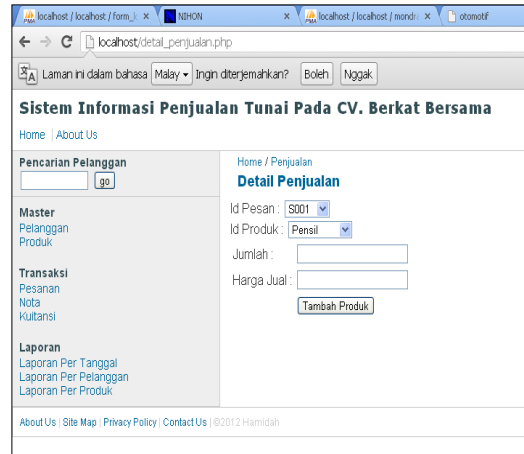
localhost / localhost / form_ ×
NIHON ×
localhost / localhost / mondr ×
otomotif

localhost/detail_penjualan.php

Laman ini dalam bahasa Malay ▾ Ingin diterjemahkan? Boleh Nggak

Sistem Informasi Penjualan Tunai Pada CV. Berkat Bersama

Home | About Us

Pencarian Pelanggan
go

Master
Pelanggan
Produk

Transaksi
Pesanan
Nota
Kuitansi

Laporan
Laporan Per Tanggal
Laporan Per Pelanggan
Laporan Per Produk

Home / Penjualan
Detail Penjualan

Id Pesan : S001
Id Produk : Pensil
Jumlah :
Harga Jual :
Tambah Produk

About Us | Site Map | Privacy Policy | Contact Us | ©2012 Hamidah